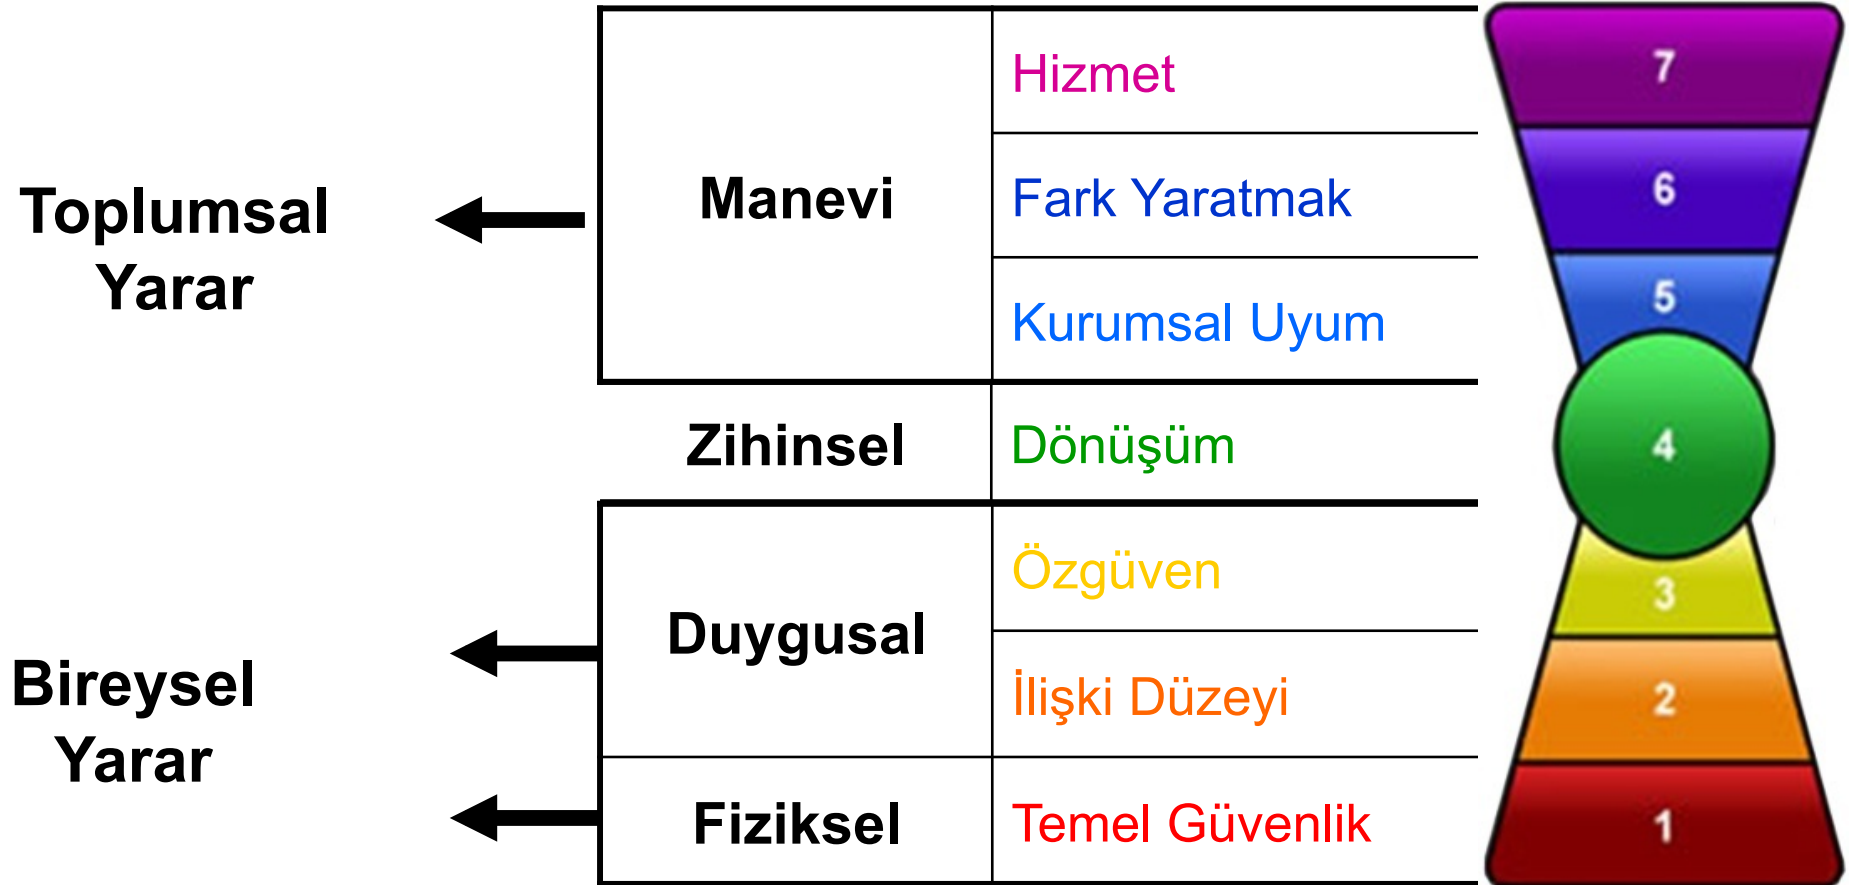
Toplumsal Yarar

Bireysel Yarar

| | | |
|---|---|---|
| Manevi | Hizmet | 7 |
| | Fark Yaratmak | 6 |
| | Kurumsal Uyum | 5 |
| Zihinsel | Dönüşüm | 4 |
| Duygusal | Özgüven | 3 |
| | İlişki Düzeyi | 2 |
| Fiziksel | Temel Güvenlik | 1 |